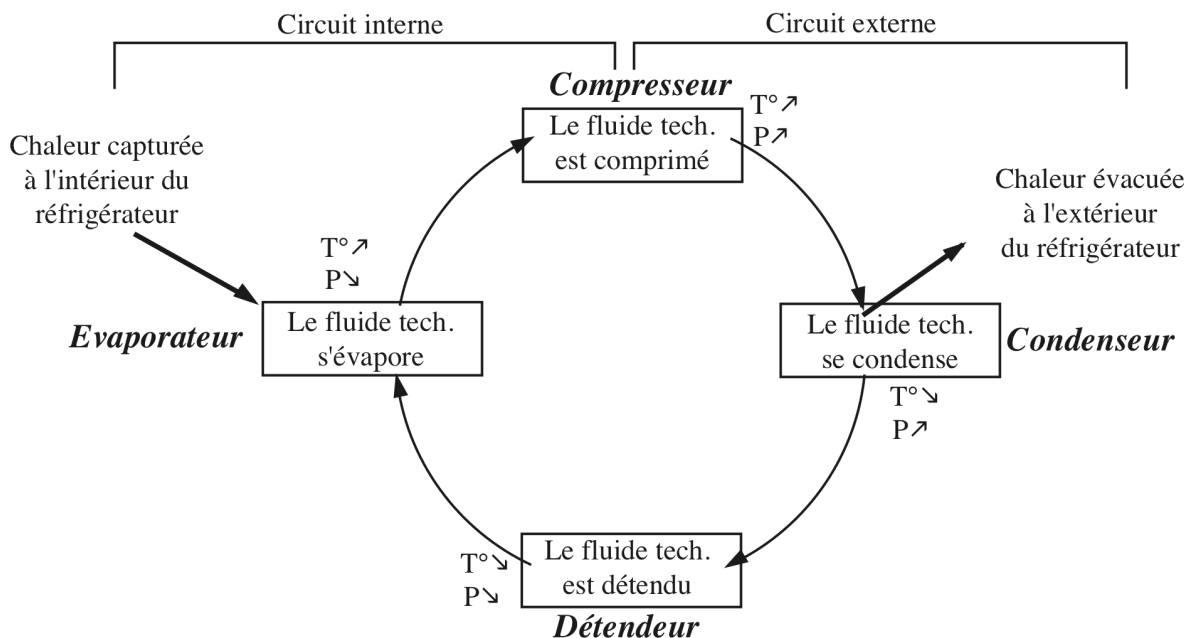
Circuit interne

Circuit externe

Compresseur

Le fluide tech. est comprimé

T°↗
P↗

Chaleur capturée à l'intérieur du réfrigérateur

Chaleur évacuée à l'extérieur du réfrigérateur

T°↗
P↘

Evaporateur

Le fluide tech. s'évapore

Le fluide tech. se condense

Condenseur

T°↘
P↗

T°↘
P↘

Le fluide tech. est détendu

Détendeur